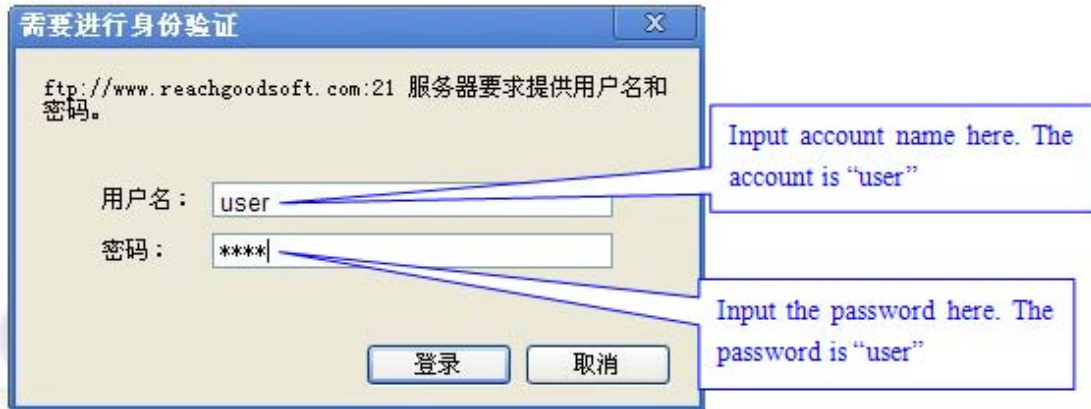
需要进行身份验证

X

ftp://www.reachgoodsoft.com:21 服务器要求提供用户名和密码。

用户名： user

密码： ****

登录

取消

Input account name here. The account is "user"

Input the password here. The password is "user"